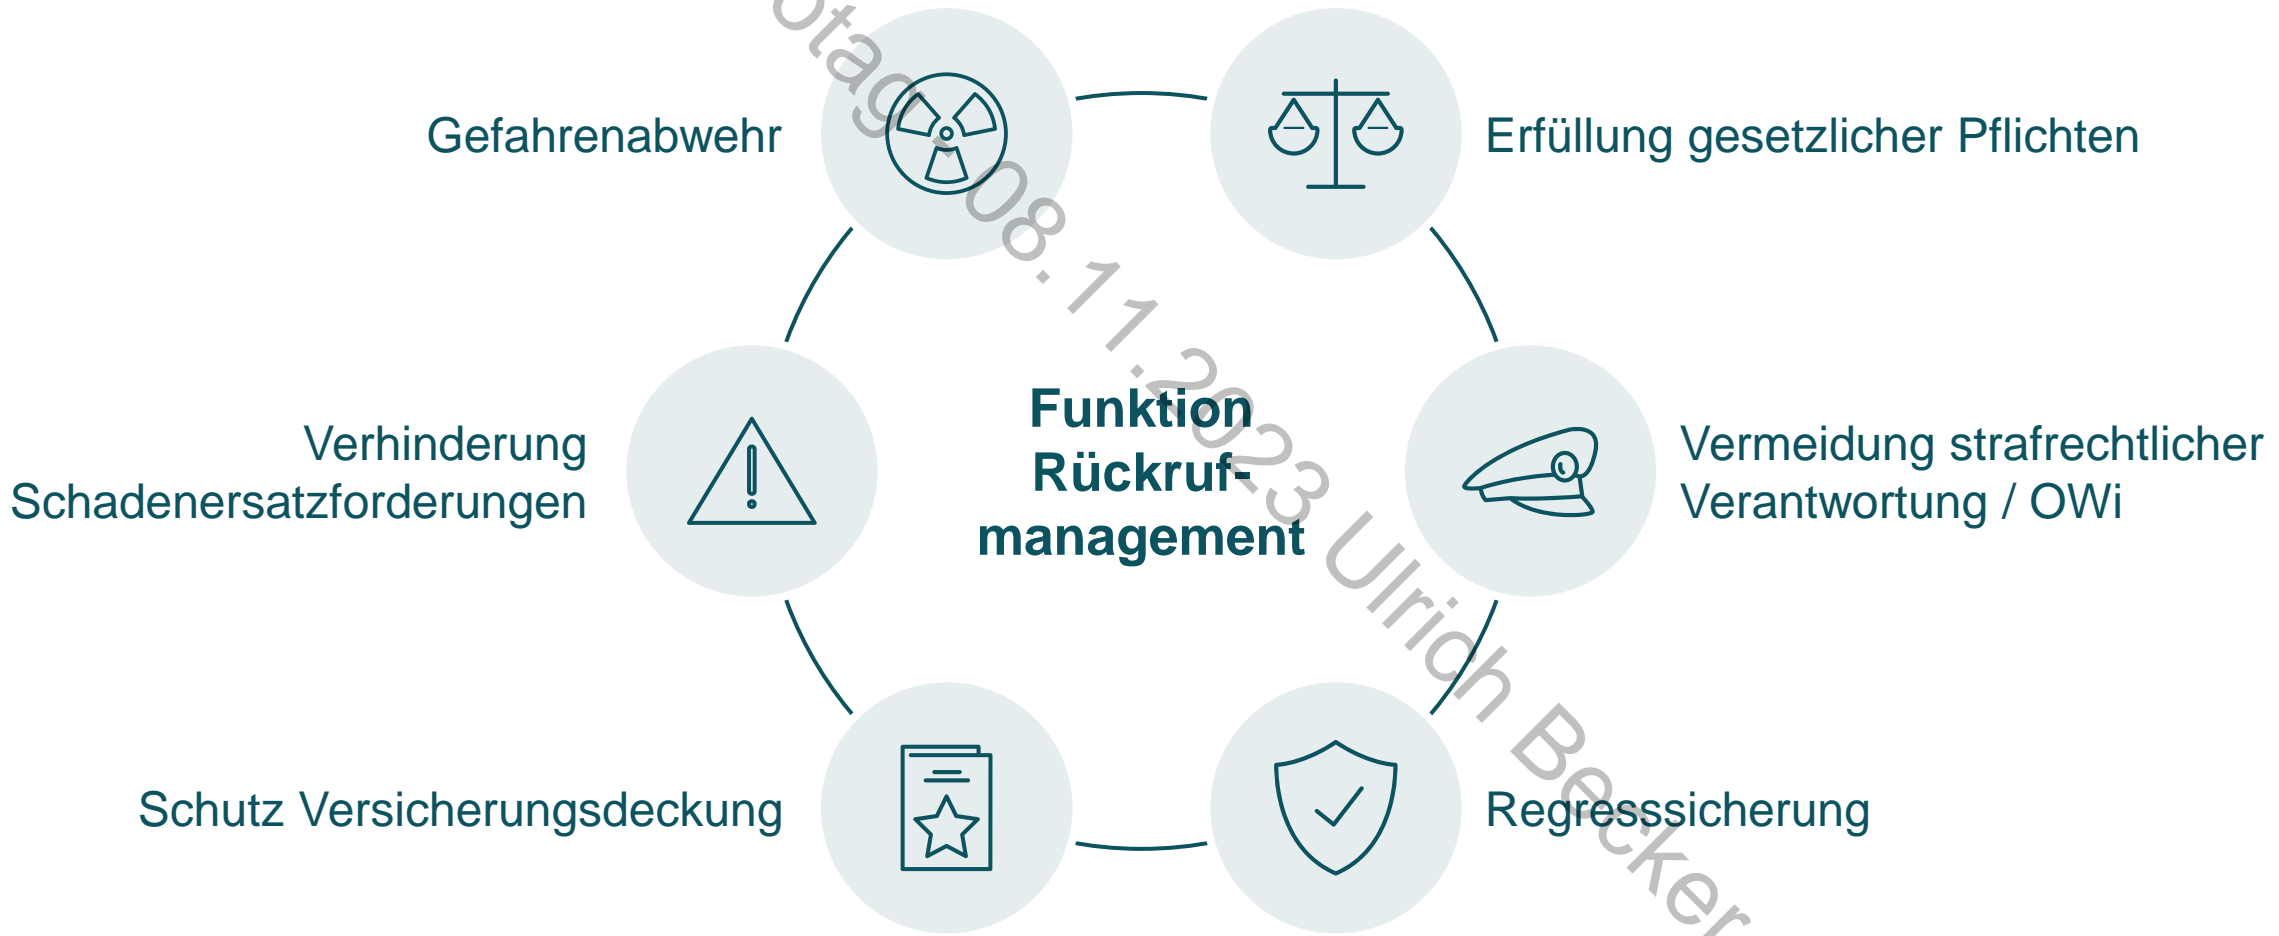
Gefahrenabwehr

Erfüllung gesetzlicher Pflichten

Verhinderung Schadenersatzforderungen

Funktion Rückrufmanagement

Vermeidung strafrechtlicher Verantwortung / OWi

Schutz Versicherungsdeckung

Regresssicherung

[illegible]otag 08.11.2023 Ulrich Becker